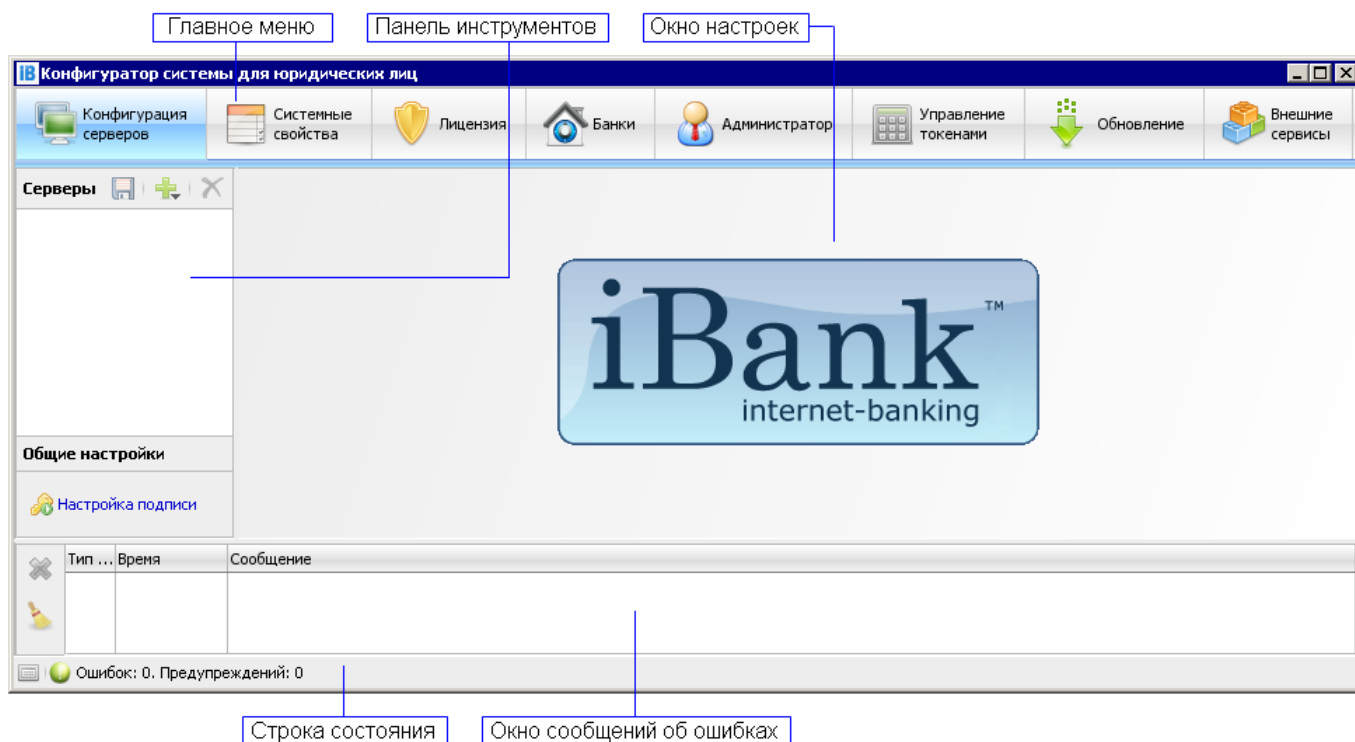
Главное меню
Панель инструментов
Окно настроек

Конфигуратор системы для юридических лиц

Конфигурация серверов
Системные свойства
Лицензия
Банки
Администратор
Управление токенами
Обновление
Внешние сервисы

Серверы

iBank™
internet-banking

Общие настройки
Настройка подписи

| Тип ... | Время | Сообщение |
|---|---|---|

Ошибок: 0. Предупреждений: 0

Строка состояния
Окно сообщений об ошибках